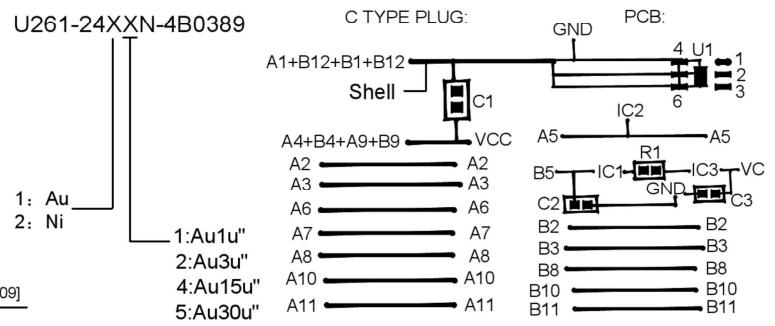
U261-24XXN-4B0389

1: Au
2: Ni

1:Au1u"
2:Au3u"
4:Au15u"
5:Au30u"

09]

C TYPE PLUG:

A1+B12+B1+B12
Shell
C1
A4+B4+A9+B9
VCC
A2 A2
A3 A3
A6 A6
A7 A7
A8 A8
A10 A10
A11 A11

PCB:
GND
4 U1
1
2
3
6
IC2
A5 A5
R1
B5 IC1 IC3 VC
GND
C2 C3
B2 B2
B3 B3
B8 B8
B10 B10
B11 B11